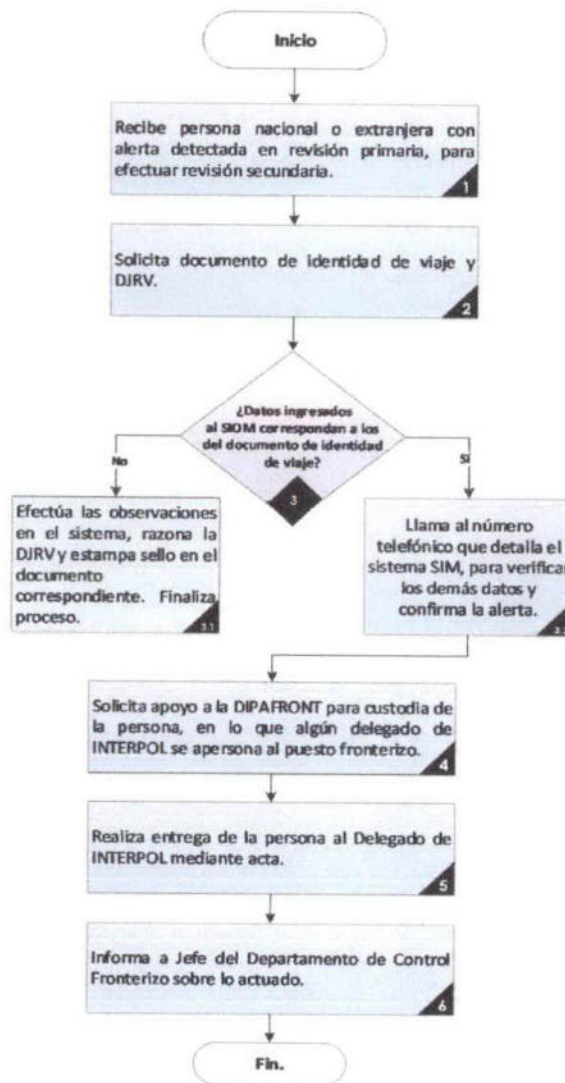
Inicio

Recibe persona nacional o extranjera con alerta detectada en revisión primaria, para efectuar revisión secundaria.

1

Solicita documento de identidad de viaje y DJRV.

2

¿Datos ingresados al SIOM corresponden a los del documento de identidad de viaje?

3

No

Sí

Efectúa las observaciones en el sistema, razona la DJRV y estampa sello en el documento correspondiente. Finaliza proceso.

3.1

Llama al número telefónico que detalla el sistema SIM, para verificar los demás datos y confirma la alerta.

3.2

Solicita apoyo a la DIPAFRONT para custodia de la persona, en lo que algún delegado de INTERPOL se apersona al puesto fronterizo.

4

Realiza entrega de la persona al Delegado de INTERPOL mediante acta.

5

Informa a Jefe del Departamento de Control Fronterizo sobre lo actuado.

6

Fin.